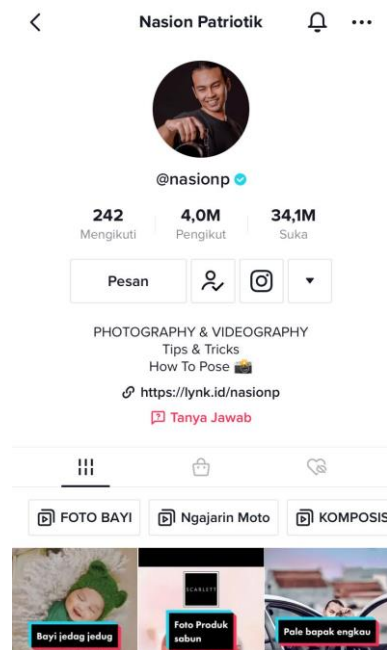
Nasion Patriotik

@nasionp

242
Mengikuti

4,0M
Pengikut

34,1M
Suka

Pesan

PHOTOGRAPHY & VIDEOGRAPHY
Tips & Tricks
How To Pose 📸

https://lynk.id/nasionp

Tanya Jawab

FOTO BAYI

Ngajarin Moto

KOMPOSIS

Bayi jedag jedug

SCARLETT

Foto Produk sabun

Pale bapak engkau